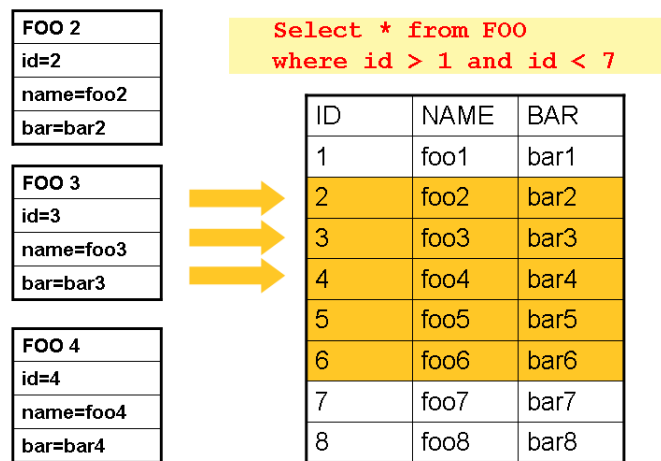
| FOO 2 |
|---|
| id=2 |
| name=foo2 |
| bar=bar2 |

| FOO 3 |
|---|
| id=3 |
| name=foo3 |
| bar=bar3 |

| FOO 4 |
|---|
| id=4 |
| name=foo4 |
| bar=bar4 |

Select * from FOO
where id > 1 and id < 7

| ID | NAME | BAR |
|---|---|---|
| 1 | foo1 | bar1 |
| 2 | foo2 | bar2 |
| 3 | foo3 | bar3 |
| 4 | foo4 | bar4 |
| 5 | foo5 | bar5 |
| 6 | foo6 | bar6 |
| 7 | foo7 | bar7 |
| 8 | foo8 | bar8 |